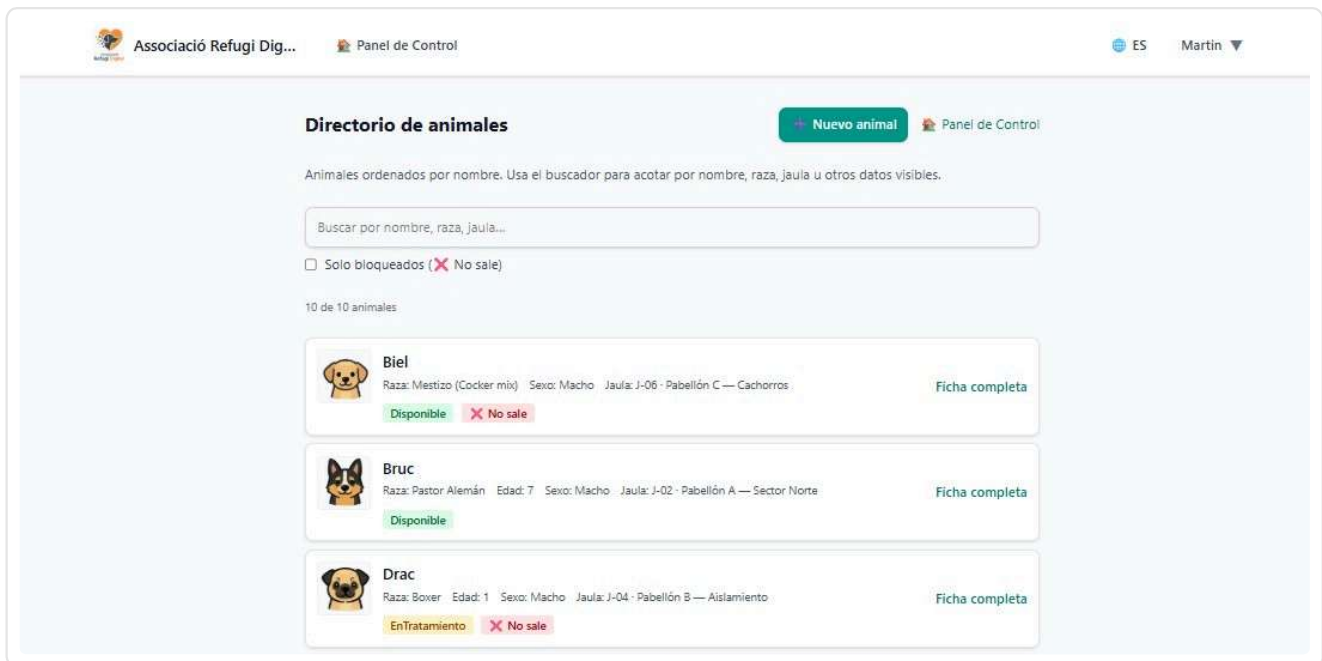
Associació Refugi Dig... Panel de Control ES Martin ▼

Directorio de animales

+ Nuevo animal Panel de Control

Animales ordenados por nombre. Usa el buscador para acotar por nombre, raza, jaula u otros datos visibles.

Buscar por nombre, raza, jaula...

Solo bloqueados (❌ No sale)

10 de 10 animales

Biel
Raza: Mestizo (Cocker mix) Sexo: Macho Jaula: J-06 · Pabellón C — Cachorros
Disponible ❌ No sale
Ficha completa

Bruc
Raza: Pastor Alemán Edad: 7 Sexo: Macho Jaula: J-02 · Pabellón A — Sector Norte
Disponible
Ficha completa

Drac
Raza: Boxer Edad: 1 Sexo: Macho Jaula: J-04 · Pabellón B — Aislamiento
EnTratamiento ❌ No sale
Ficha completa